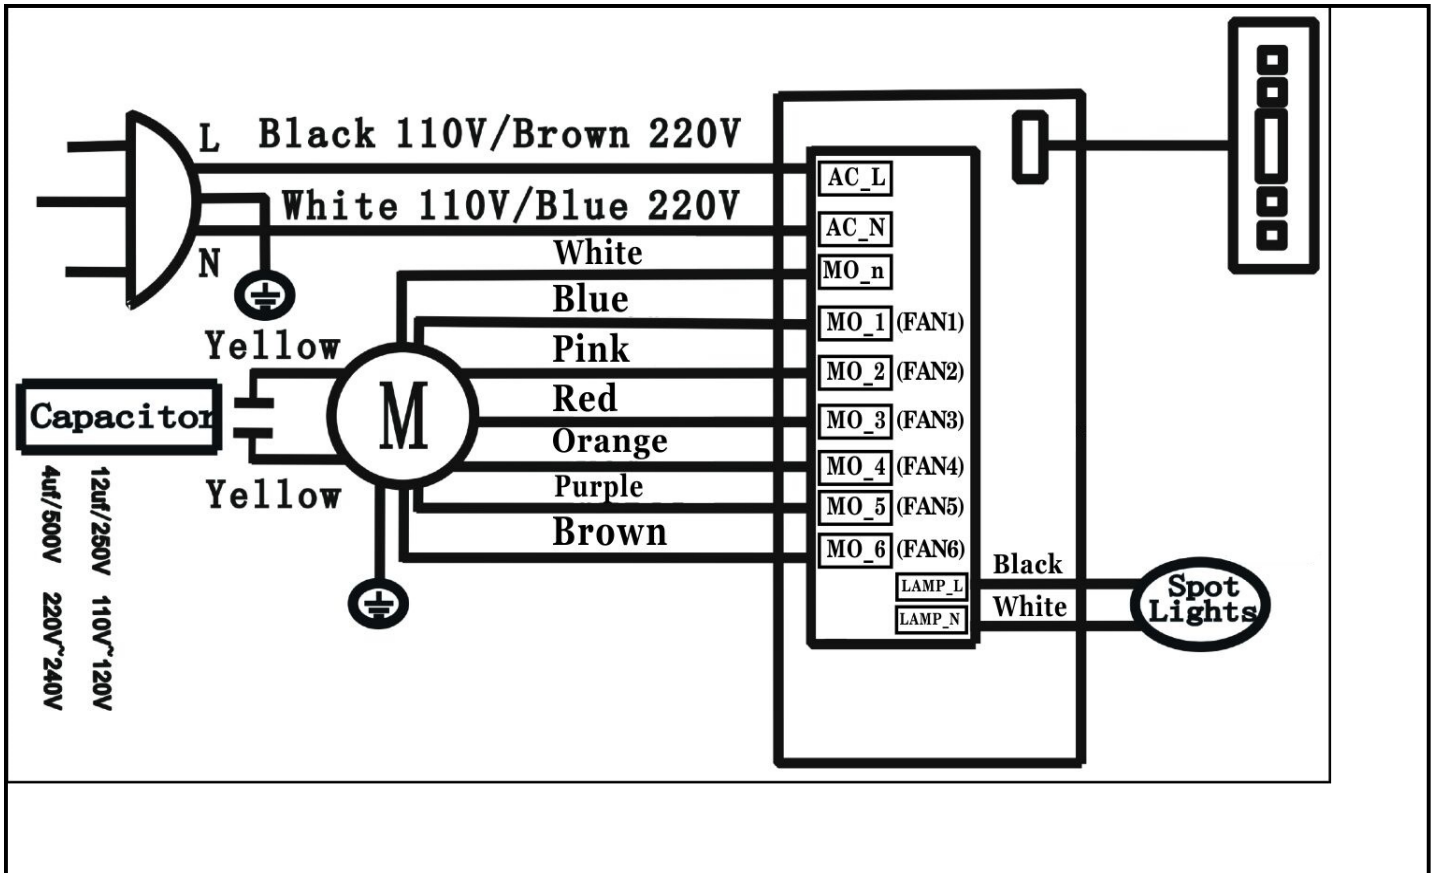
L Black 110V/Brown 220V

White 110V/Blue 220V

N

Yellow

Capacitor

Yellow

12uf/250V 110V~120V

4uf/500V 220V~240V

M

White

Blue

Pink

Red

Orange

Purple

Brown

AC_L

AC_N

MO_n

MO_1 (FAN1)

MO_2 (FAN2)

MO_3 (FAN3)

MO_4 (FAN4)

MO_5 (FAN5)

MO_6 (FAN6)

LAMP_L

LAMP_N

Black

White

Spot Lights